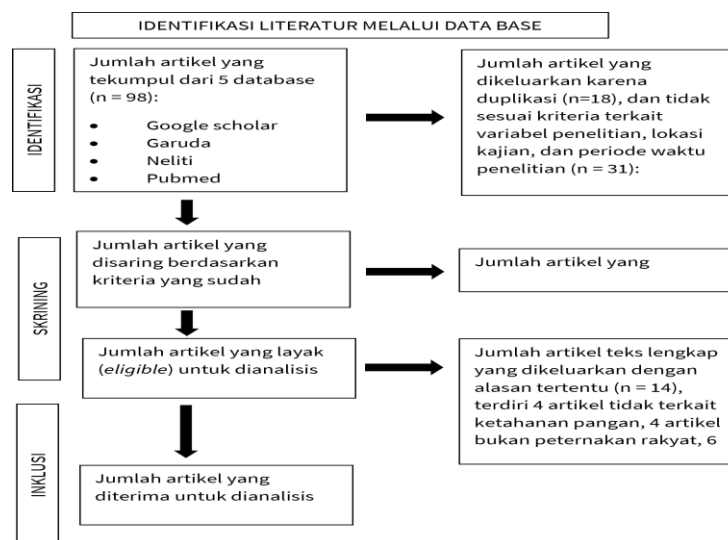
IDENTIFIKASI LITERATUR MELALUI DATA BASE

IDENTIFIKASI

Jumlah artikel yang tekumpul dari 5 database (n = 98):

- Google scholar
- Garuda
- Neliti
- Pubmed

Jumlah artikel yang dikeluarkan karena duplikasi (n=18), dan tidak sesuai kriteria terkait variabel penelitian, lokasi kajian, dan periode waktu penelitian (n = 31):

SKRINING

Jumlah artikel yang disaring berdasarkan kriteria yang sudah

Jumlah artikel yang

Jumlah artikel yang layak (*eligible*) untuk dianalisis

Jumlah artikel teks lengkap yang dikeluarkan dengan alasan tertentu (n = 14), terdiri 4 artikel tidak terkait ketahanan pangan, 4 artikel bukan peternakan rakyat, 6

INKLUSI

Jumlah artikel yang diterima untuk dianalisis